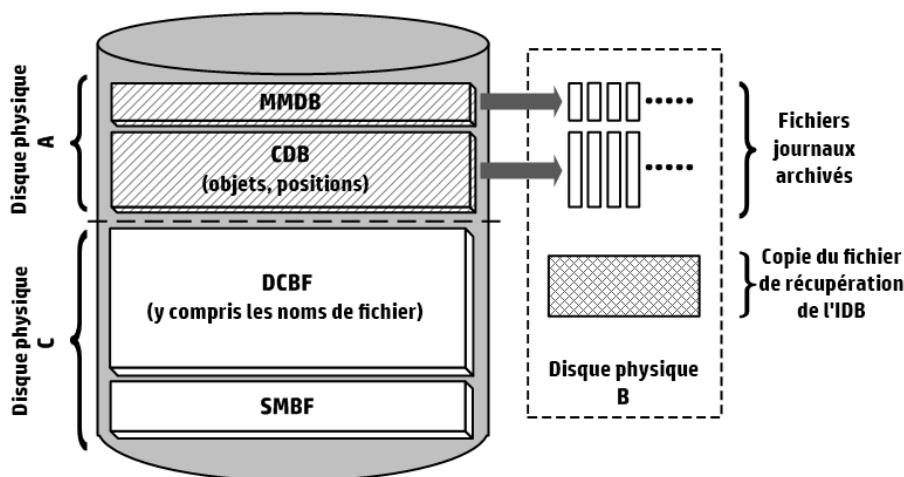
Disque physique A

MMDB

CDB
(objets, positions)

Fichiers journaux archivés

Disque physique C

DCBF
(y compris les noms de fichier)

Copie du fichier de récupération de l'IDB

SMBF

Disque physique B